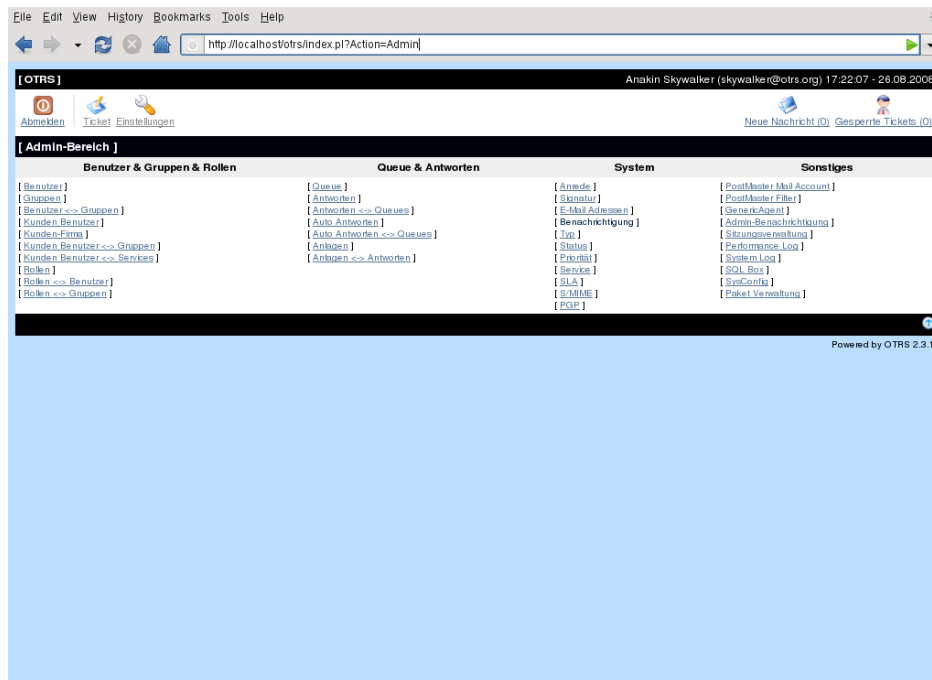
File Edit View History Bookmarks Tools Help

http://localhost/otrs/index.pl?Action=Admin

[ OTRS ]

Anakin Skywalker (skywalker@otrs.org) 17:22:07 - 26.08.2006

Abmelden Ticket Einstellungen

Neue Nachricht (0) Gesperrte Tickets (0)

[ Admin-Bereich ]

| Benutzer & Gruppen & Rollen | Queue & Antworten | System | Sonstiges |
|---|---|---|---|
| [ Benutzer ] | [ Queue ] | [ Anrede ] | [ PostMaster Mail Account ] |
| [ Gruppen ] | [ Antworten ] | [ Signatur ] | [ PostMaster Filter ] |
| [ Benutzer <-> Gruppen ] | [ Antworten <-> Queues ] | [ E-Mail Adressen ] | [ GenericAgent ] |
| [ Kunden Benutzer ] | [ Auto Antworten ] | [ Benachrichtigung ] | [ Admin-Benachrichtigung ] |
| [ Kunden-Firma ] | [ Auto Antworten <-> Queues ] | [ Typ ] | [ Sitzungsverwaltung ] |
| [ Kunden Benutzer <-> Gruppen ] | [ Anlagen ] | [ Status ] | [ Performance Log ] |
| [ Kunden Benutzer <-> Services ] | [ Anlagen <-> Antworten ] | [ Priorität ] | [ System Log ] |
| [ Rollen ] | | [ Service ] | [ SQL Box ] |
| [ Rollen <-> Benutzer ] | | [ SLA ] | [ SysConfig ] |
| [ Rollen <-> Gruppen ] | | [ S/MIME ] | [ Paket Verwaltung ] |
| | | [ PGP ] | |

Powered by OTRS 2.3.1